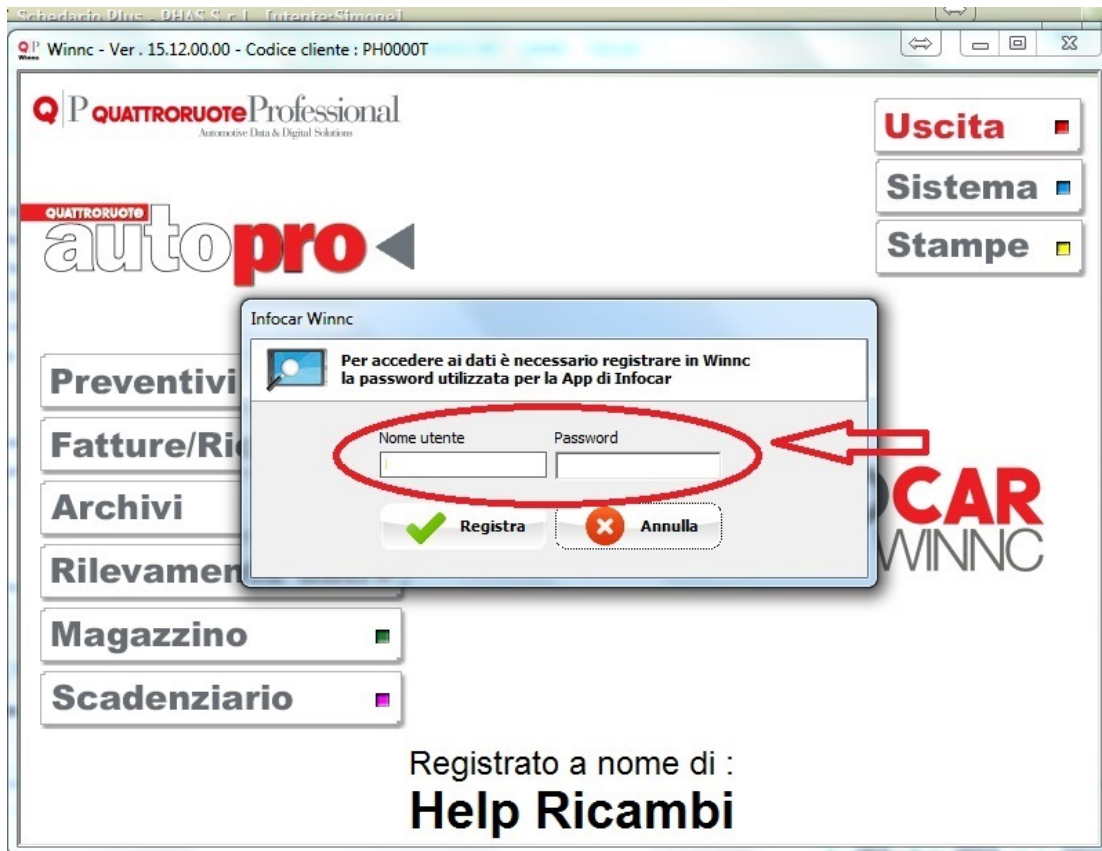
Schedario Plus - PHAS S.r.l. [Utente:Simone]
Winnc - Ver . 15.12.00.00 - Codice cliente : PH0000T

QP QUATTRORUOTE Professional
Automotive Data & Digital Solutions

Uscita
Sistema
Stampe

QUATTRORUOTE
autopro

Infocar Winnc
Per accedere ai dati è necessario registrare in Winnc la password utilizzata per la App di Infocar

Nome utente
Password

Registra
Annulla

Preventivi
Fatture/Ri
Archivi
Rilevamen
Magazzino
Scadenziario

OCAR
WINNC

Registrato a nome di :
Help Ricambi